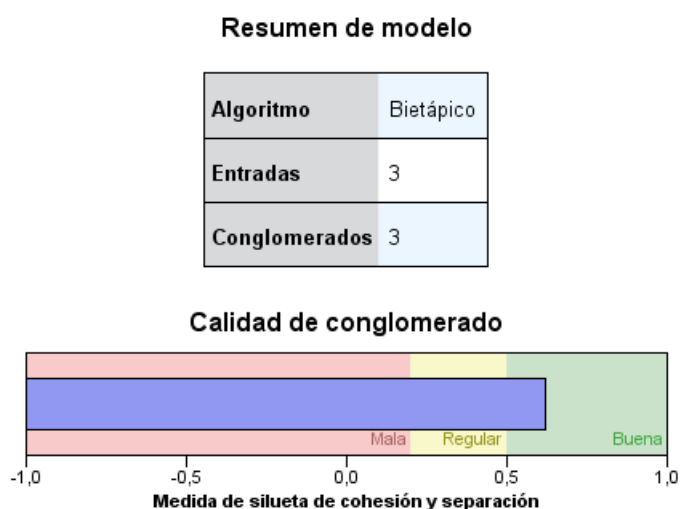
Resumen de modelo

| Algoritmo | Bietápico |
|---|---|
| Entradas | 3 |
| Conglomerados | 3 |

Calidad de conglomerado

Mala Regular Buena

-1,0 -0,5 0,0 0,5 1,0

Medida de silueta de cohesión y separación